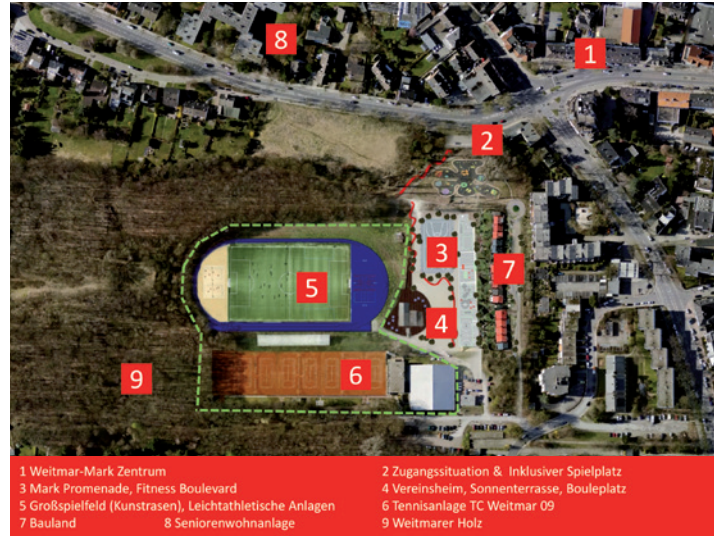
8

1

2

3

7

5

4

9

6

1 Weitmar-Mark Zentrum
3 Mark Promenade, Fitness Boulevard
5 Großspielfeld (Kunstrasen), Leichtathletische Anlagen
7 Bauland
8 Seniorenwohnanlage

2 Zugangssituation & Inklusiver Spielplatz
4 Vereinsheim, Sonnenterrasse, Bouleplatz
6 Tennisanlage TC Weitmar 09
9 Weitmarer Holz